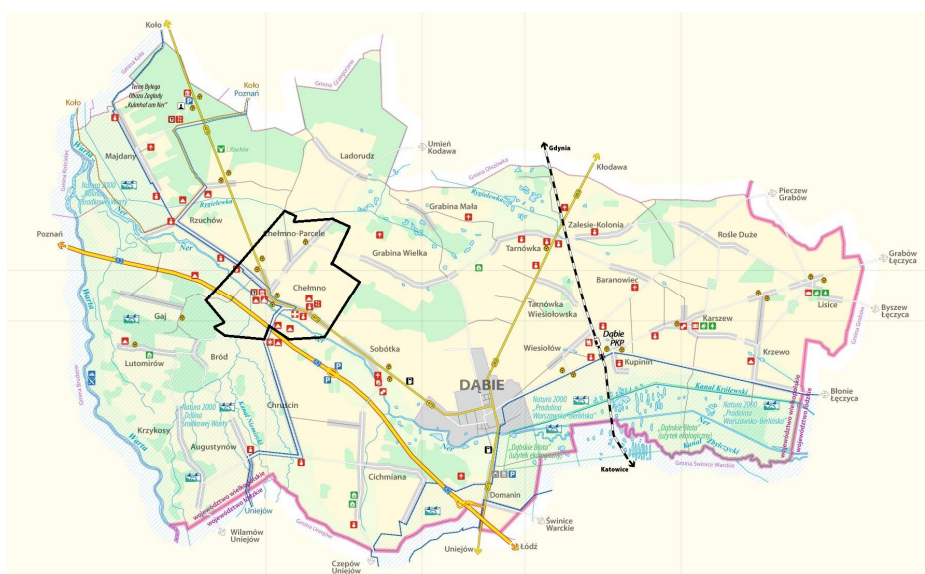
Koło

Koło

Koło
Poznań

Teren Byłego Obozu Zagłady „Kulmhof am Ner"

Gmina Koło

Gmina Grzegorzew

Umień
Kodawa

Gdynia

Kłodawa

Majdany

Rzuchów

Ladorudz

Gmina Olszówka

Rgielówka

Grabina Mała

Zalesie-Kolonia

Pieczew
Grabów

Poznań

Chełmno-Parcele

Grabina Wielka

Tarnówka

Rośle Duże

Grabów
Łęczyca

Chełmno

Baranowiec

Lisice

Byszew
Łęczyca

Gaj

Ner

Tarnówka
Wiesiołowska

Karszew

Lutomirów

Bród

Sobótka

Wiesiołów

Dąbie
PKP

Kupinin

Krzewo

DĄBIE

Kanał Królewski

Błonie
Łęczyca

Warta

Natura 2000
Pradolina Warszawsko-Berlińska

Natura 2000
Pradolina Warszawsko-Berlińska

Chruścin

Natura 2000
Dolina Środkowej Warty

Krzykosy

Augustynów

Dąbskie Błota (użytek ekologiczny)

Dąbskie Błota (użytek ekologiczny)

Katowice

Gmina Świnice Warckie

Cichmiana

Domanin

województwo wielkopolskie
województwo łódzkie

województwo wielkopolskie
województwo łódzkie

Uniejów

Wilamów
Uniejów

Gmina Uniejów

Świnice
Warckie

Czepów
Uniejów

Uniejów

Łódź